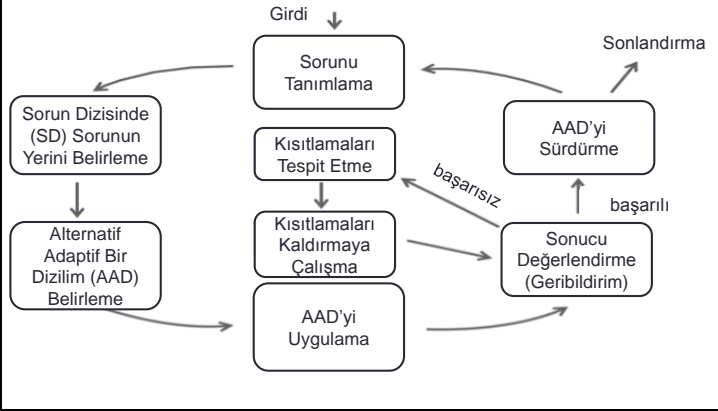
Girdi

Sorunu Tanımlama

Sonlandırma

Sorun Dizisinde (SD) Sorunun Yerini Belirleme

Kısıtlamaları Tespit Etme

AAD'yi Sürdürme

başarısız

başarılı

Alternatif Adaptif Bir Dizilim (AAD) Belirleme

Kısıtlamaları Kaldırmaya Çalışma

Sonucu Değerlendirme (Geribildirim)

AAD'yi Uygulama